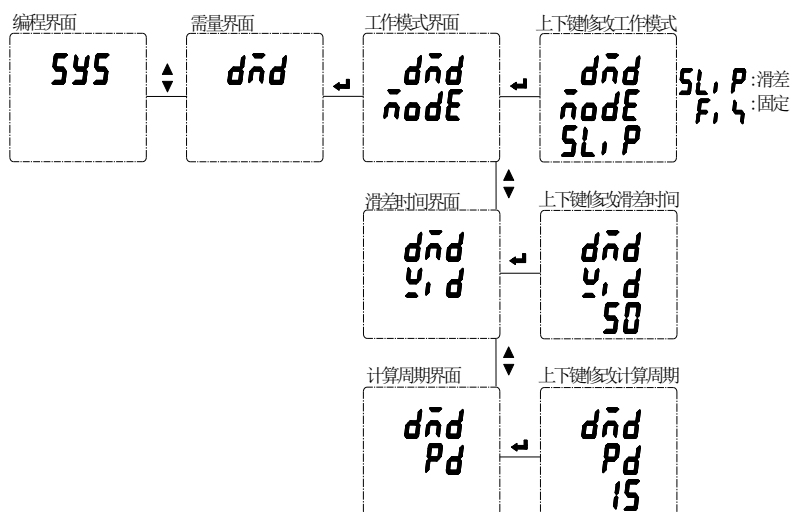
编程界面

SYS

需量界面

dmd

工作模式界面

dmd
modE

上下键修改工作模式

dmd
modE
SLiP

SLiP:滑差
FiH:固定

滑差时间界面

dmd
wid

上下键修改滑差时间

dmd
wid
50

计算周期界面

dmd
Pd

上下键修改计算周期

dmd
Pd
15